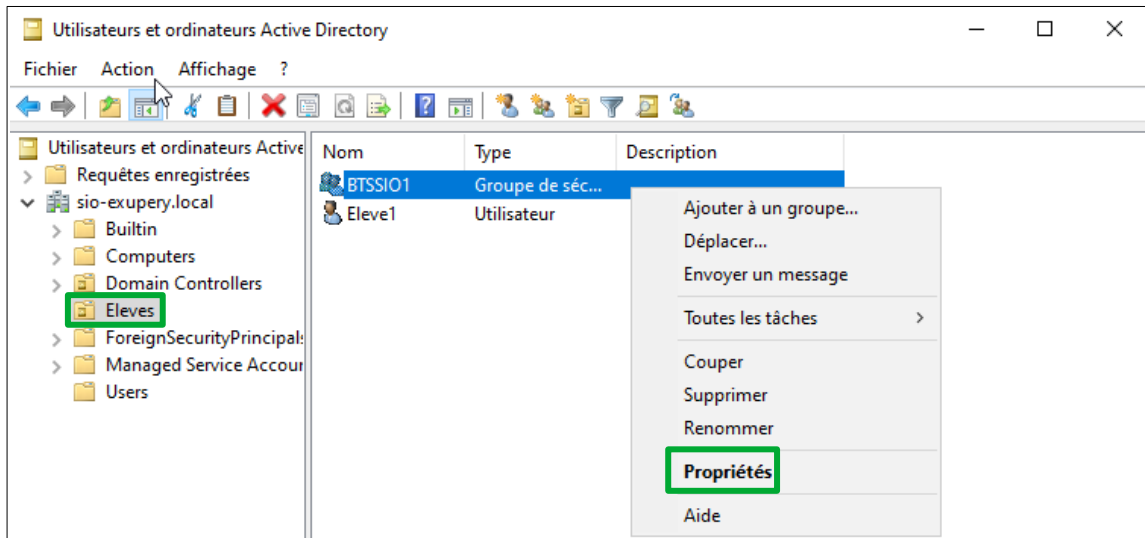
Utilisateurs et ordinateurs Active Directory

Fichier Action Affichage ?

Utilisateurs et ordinateurs Active
Requêtes enregistrées
sio-exupery.local
Builtin
Computers
Domain Controllers
Eleves
ForeignSecurityPrincipals
Managed Service Accour
Users

| Nom | Type | Description |
|---|---|---|
| BTSSIO1 | Groupe de séc... | |
| Eleve1 | Utilisateur | |

Ajouter à un groupe...
Déplacer...
Envoyer un message
Toutes les tâches
Couper
Supprimer
Renommer
Propriétés
Aide